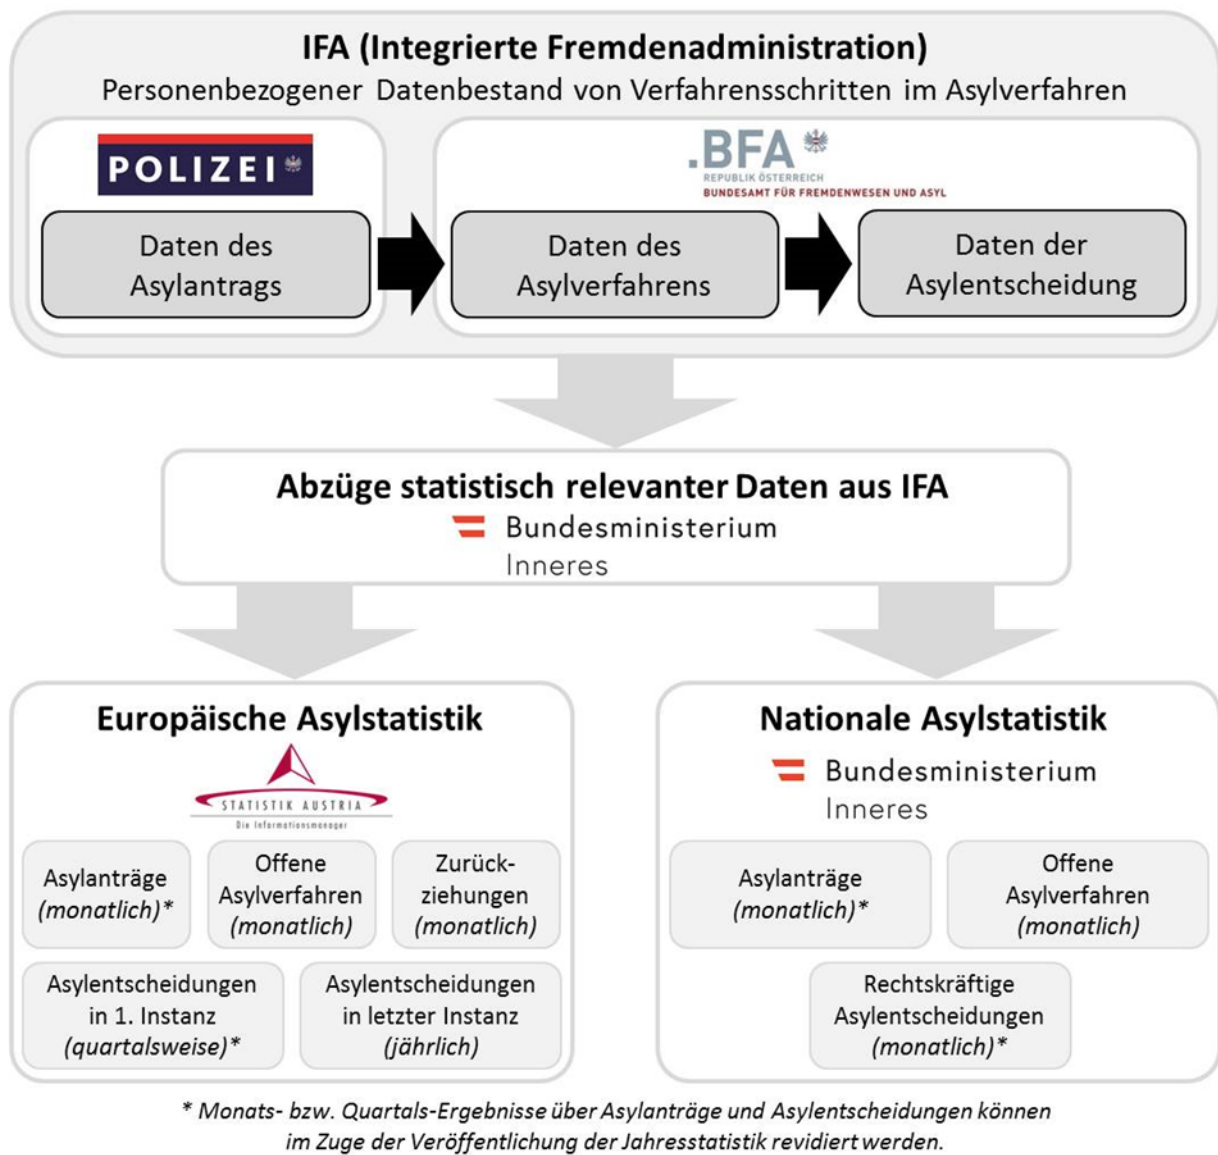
IFA (Integrierte Fremdenadministration)
Personenbezogener Datenbestand von Verfahrensschritten im Asylverfahren

POLIZEI

Daten des Asylantrags

.BFA
REPUBLIK ÖSTERREICH
BUNDESAMT FÜR FREMDENWESEN UND ASYL

Daten des Asylverfahrens

Daten der Asylentscheidung

Abzüge statistisch relevanter Daten aus IFA
Bundesministerium
Inneres

Europäische Asylstatistik

STATISTIK AUSTRIA
Die Informationsmanager

Asylanträge *(monatlich)**

Offene Asylverfahren *(monatlich)*

Zurückziehungen *(monatlich)*

Asylentscheidungen in 1. Instanz *(quartalsweise)**

Asylentscheidungen in letzter Instanz *(jährlich)*

Nationale Asylstatistik
Bundesministerium
Inneres

Asylanträge *(monatlich)**

Offene Asylverfahren *(monatlich)*

Rechtskräftige Asylentscheidungen *(monatlich)**

* Monats- bzw. Quartals-Ergebnisse über Asylanträge und Asylentscheidungen können im Zuge der Veröffentlichung der Jahresstatistik revidiert werden.